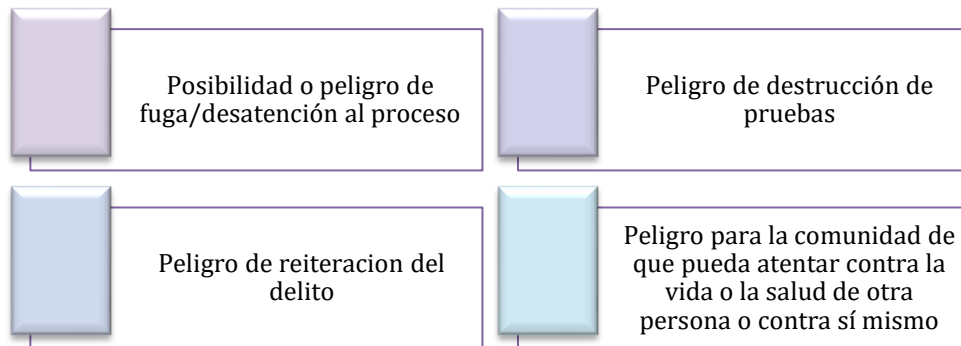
Posibilidad o peligro de fuga/desatención al proceso

Peligro de destrucción de pruebas

Peligro de reiteracion del delito

Peligro para la comunidad de que pueda atentar contra la vida o la salud de otra persona o contra sí mismo